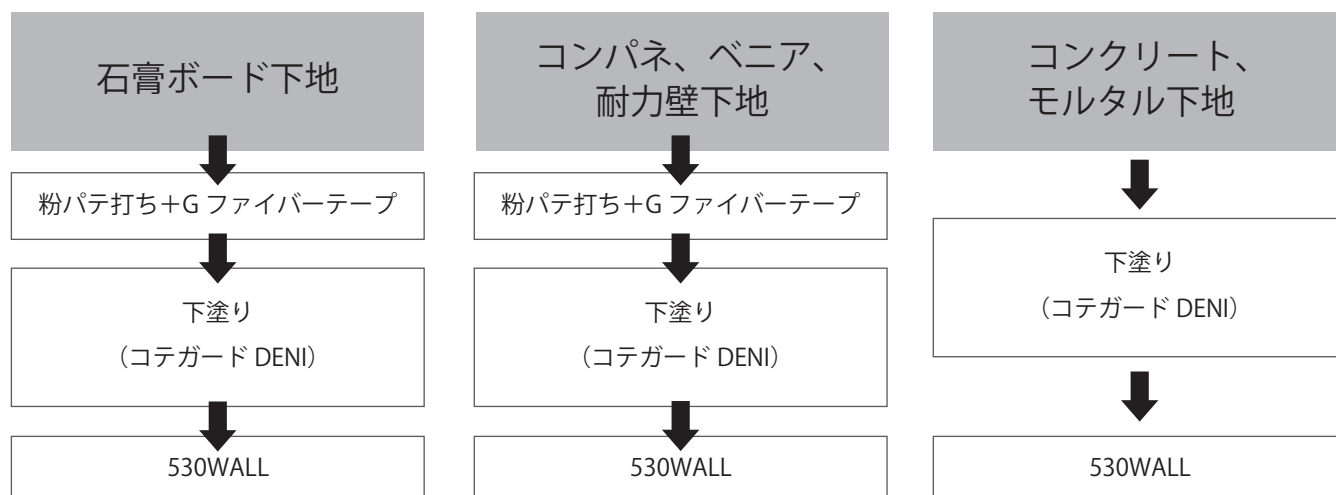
石膏ボード下地

粉パテ打ち+G ファイバーテープ

下塗り
（コテガード DENI）

530WALL

コンパネ、ベニア、耐力壁下地

粉パテ打ち+G ファイバーテープ

下塗り
（コテガード DENI）

530WALL

コンクリート、モルタル下地

下塗り
（コテガード DENI）

530WALL